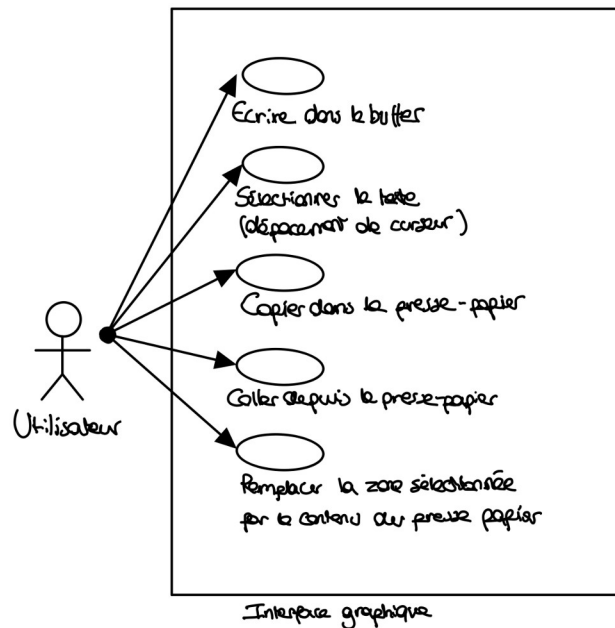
Ecrire dans le buffer

Sélectionner le texte (déplacement de curseur)

Copier dans le presse-papier

Coller depuis le presse-papier

Remplacer la zone sélectionnée par le contenu du presse papier

Utilisateur

Interface graphique